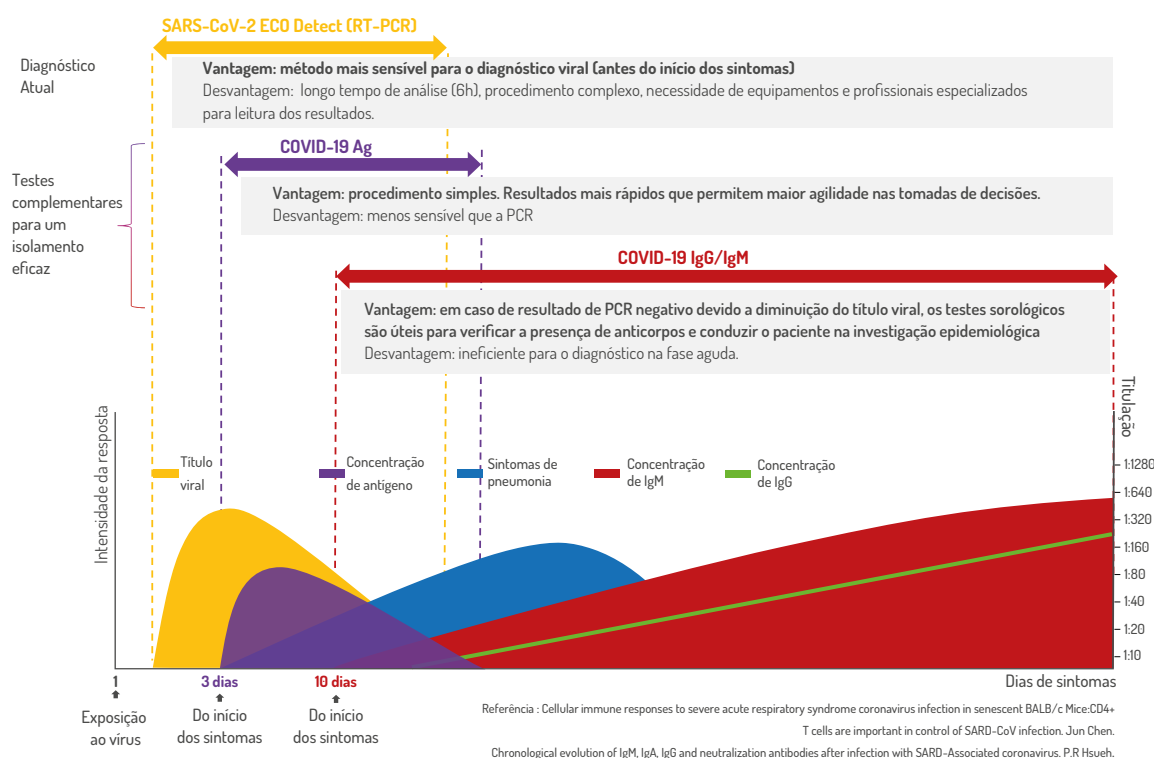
SARS-CoV-2 ECO Detect (RT-PCR)

Diagnóstico Atual

Vantagem: método mais sensível para o diagnóstico viral (antes do início dos sintomas)
Desvantagem: longo tempo de análise (6h), procedimento complexo, necessidade de equipamentos e profissionais especializados para leitura dos resultados.

Testes complementares para um isolamento eficaz

COVID-19 Ag

Vantagem: procedimento simples. Resultados mais rápidos que permitem maior agilidade nas tomadas de decisões.
Desvantagem: menos sensível que a PCR

COVID-19 IgG/IgM

Vantagem: em caso de resultado de PCR negativo devido a diminuição do título viral, os testes sorológicos são úteis para verificar a presença de anticorpos e conduzir o paciente na investigação epidemiológica
Desvantagem: ineficiente para o diagnóstico na fase aguda.

Intensidade da resposta

Titulação

Título viral

Concentração de antígeno

Sintomas de pneumonia

Concentração de IgM

Concentração de IgG

1:1280
1:640
1:320
1:160
1:80
1:40
1:20
1:10

1
Exposição ao vírus

3 dias
Do início dos sintomas

10 dias
Do início dos sintomas

Dias de sintomas

Referência : Cellular immune responses to severe acute respiratory syndrome coronavirus infection in senescent BALB/c Mice:CD4+ T cells are important in control of SARD-CoV infection. Jun Chen.
Chronological evolution of IgM, IgA, IgG and neutralization antibodies after infection with SARD-Associated coronavirus. P.R Hsueh.